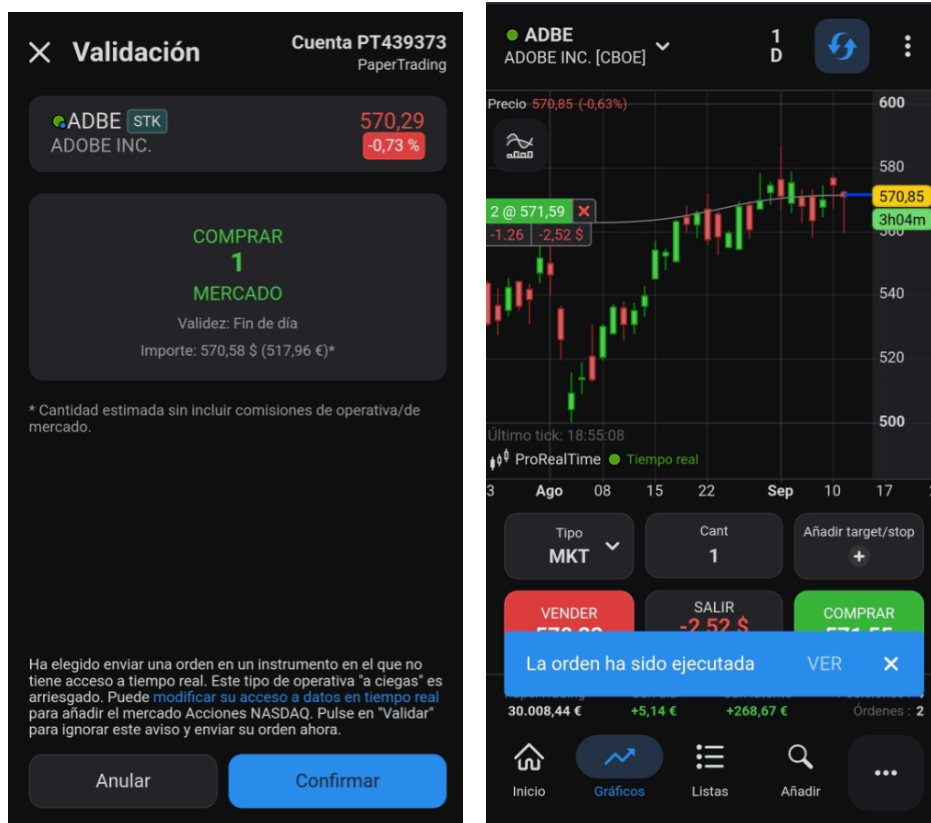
Validación

Cuenta PT439373
PaperTrading

ADBE STK
ADOBE INC.
570,29
-0,73 %

COMPRAR
1
MERCADO
Validez: Fin de día
Importe: 570,58 $ (517,96 €)*

* Cantidad estimada sin incluir comisiones de operativa/de mercado.

Ha elegido enviar una orden en un instrumento en el que no tiene acceso a tiempo real. Este tipo de operativa "a ciegas" es arriesgado. Puede modificar su acceso a datos en tiempo real para añadir el mercado Acciones NASDAQ. Pulse en "Validar" para ignorar este aviso y enviar su orden ahora.

Anular
Confirmar

ADBE
ADOBE INC. [CBOE]
1
D

Precio 570,85 (-0,63%)
600
580
570,85
3h04m
560
540
520
500
2 @ 571,59
-1.26
-2,52 $
Último tick: 18:55:08
ProRealTime
Tiempo real
3
Ago
08
15
22
Sep
10
17

Tipo
MKT
Cant
1
Añadir target/stop
+

VENDER
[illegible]
SALIR
-2,52 $
COMPRAR
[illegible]

La orden ha sido ejecutada
VER

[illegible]
30.008,44 €
+5,14 €
+268,67 €
Órdenes : 2

Inicio
Gráficos
Listas
Añadir
...